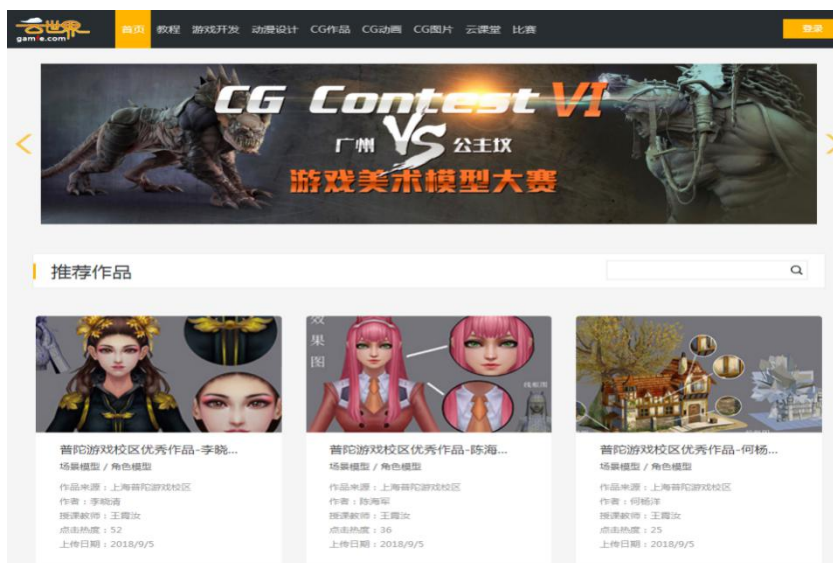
云世界
gamfe.com

首页 教程 游戏开发 动漫设计 CG作品 CG动画 CG图片 云课堂 比赛

登录

CG Contest VI
广州 VS 公主坟
游戏美术模型大赛

推荐作品

效果图

线框图

普陀游戏校区优秀作品-李晓...
场景模型 / 角色模型
作品来源：上海普陀游戏校区
作者：李晓清
授课教师：王霞汝
点击热度：52
上传日期：2018/9/5

普陀游戏校区优秀作品-陈海...
场景模型 / 角色模型
作品来源：上海普陀游戏校区
作者：陈海军
授课教师：王霞汝
点击热度：36
上传日期：2018/9/5

普陀游戏校区优秀作品-何杨...
场景模型 / 角色模型
作品来源：上海普陀游戏校区
作者：何杨洋
授课教师：王霞汝
点击热度：25
上传日期：2018/9/5